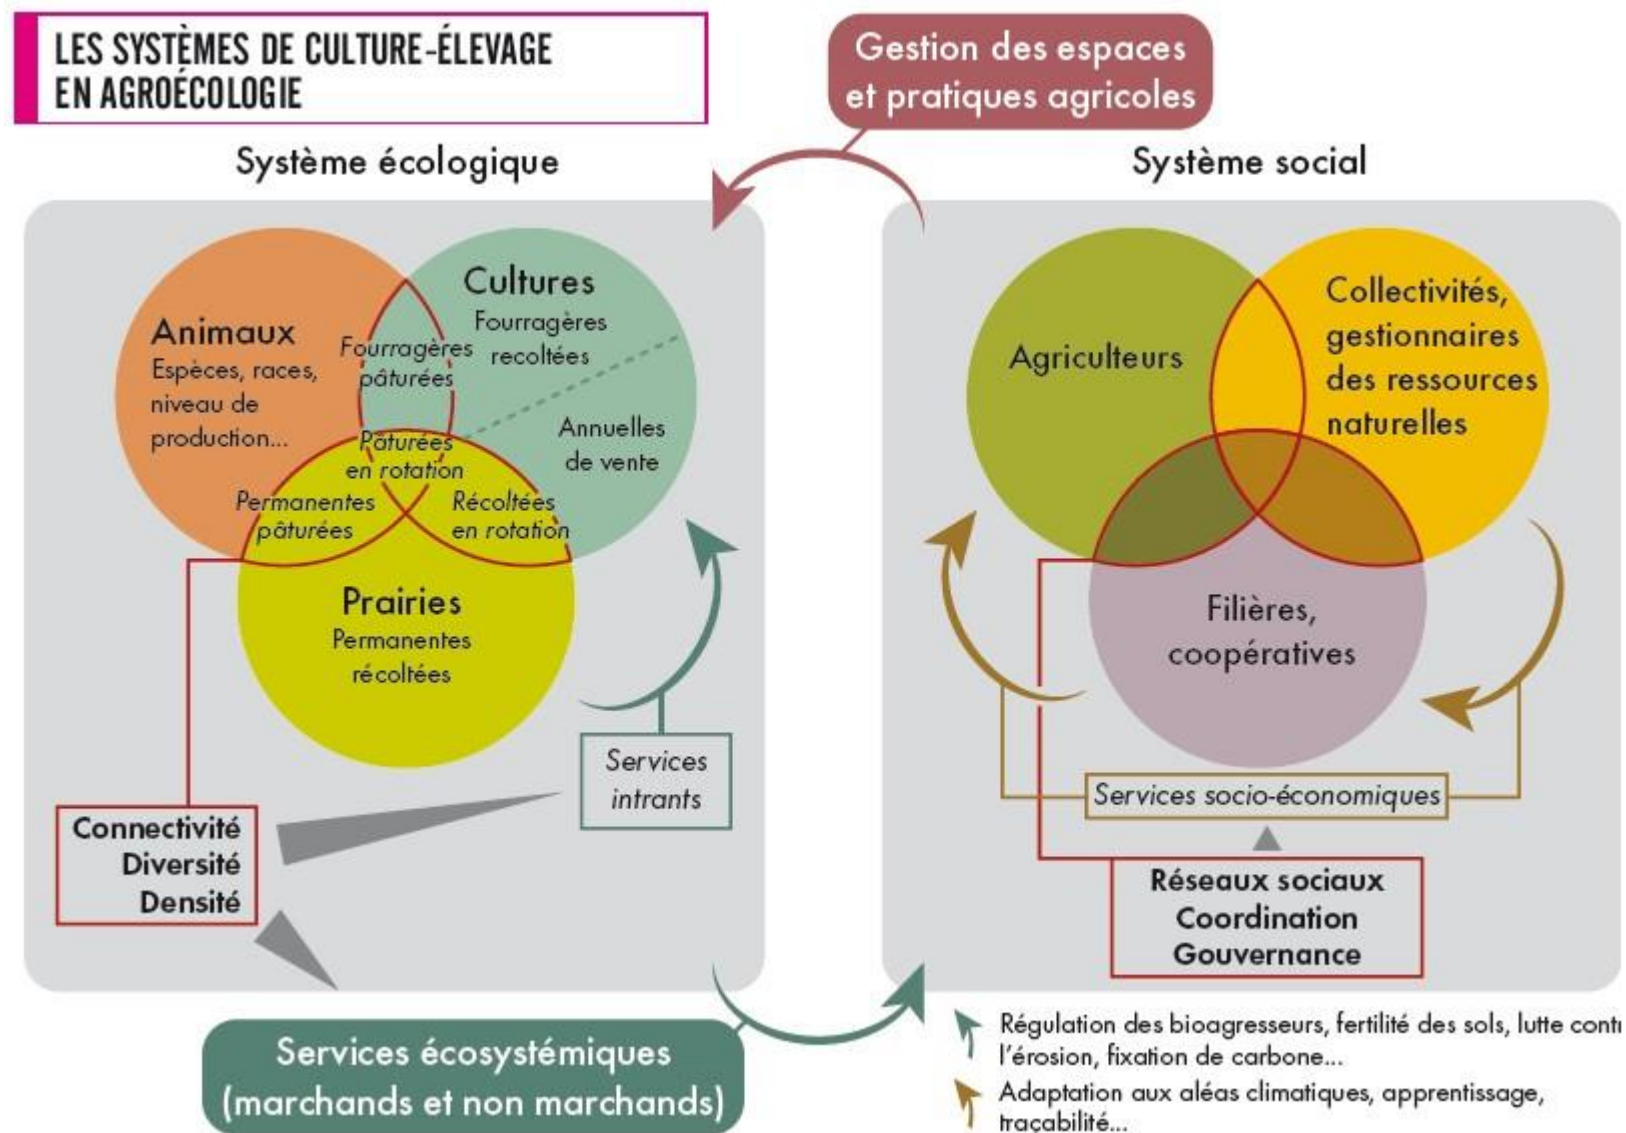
LES SYSTÈMES DE CULTURE-ÉLEVAGE EN AGROÉCOLOGIE

Gestion des espaces et pratiques agricoles

Système écologique

Système social

Animaux
Espèces, races, niveau de production...

Cultures
Fourragères recoltées

Fourragères pâturées

Annuelles de vente

Pâturées en rotation

Permanentes pâturées

Récoltées en rotation

Prairies
Permanentes récoltées

Services intrants

Connectivité
Diversité
Densité

Agriculteurs

Collectivités, gestionnaires des ressources naturelles

Filières, coopératives

Services socio-économiques

Réseaux sociaux
Coordination
Gouvernance

Services écosystémiques (marchands et non marchands)

Régulation des bioagresseurs, fertilité des sols, lutte cont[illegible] l'érosion, fixation de carbone...

Adaptation aux aléas climatiques, apprentissage, traçabilité...